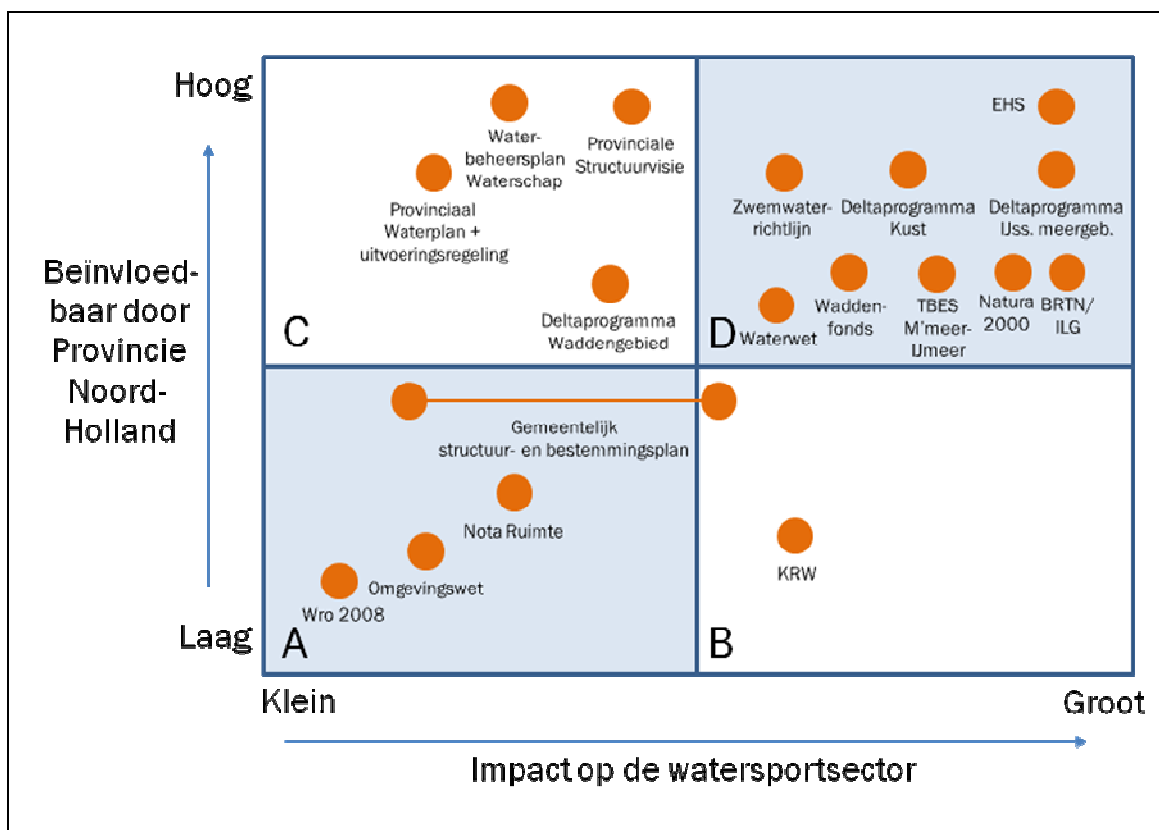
Hoog

Beïnvloedbaar door Provincie Noord-Holland

Laag

C

Waterbeheersplan Waterschap

Provinciale Structuurvisie

Provinciaal Waterplan + uitvoeringsregeling

Deltaprogramma Waddengebied

D

EHS

Zwemwaterrichtlijn

Deltaprogramma Kust

Deltaprogramma IJss. meergeb.

Waterwet

Waddenfonds

TBES M'meer-IJmeer

Natura 2000

BRTN/ ILG

A

Gemeentelijk structuur- en bestemmingsplan

Nota Ruimte

Omgevingswet

Wro 2008

B

KRW

Klein

Groot

Impact op de watersportsector